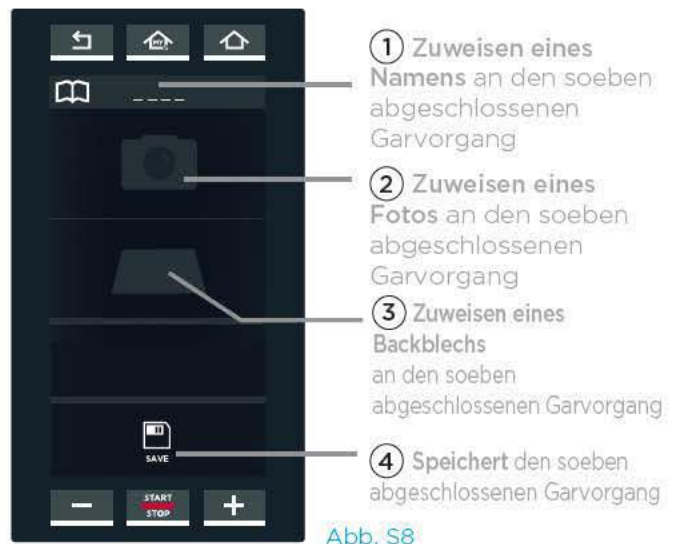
----

SAVE

−

START STOP

+

1 Zuweisen eines Namens an den soeben abgeschlossenen Garvorgang

2 Zuweisen eines Fotos an den soeben abgeschlossenen Garvorgang

3 Zuweisen eines Backblechs an den soeben abgeschlossenen Garvorgang

4 Speichert den soeben abgeschlossenen Garvorgang

Abb. S8